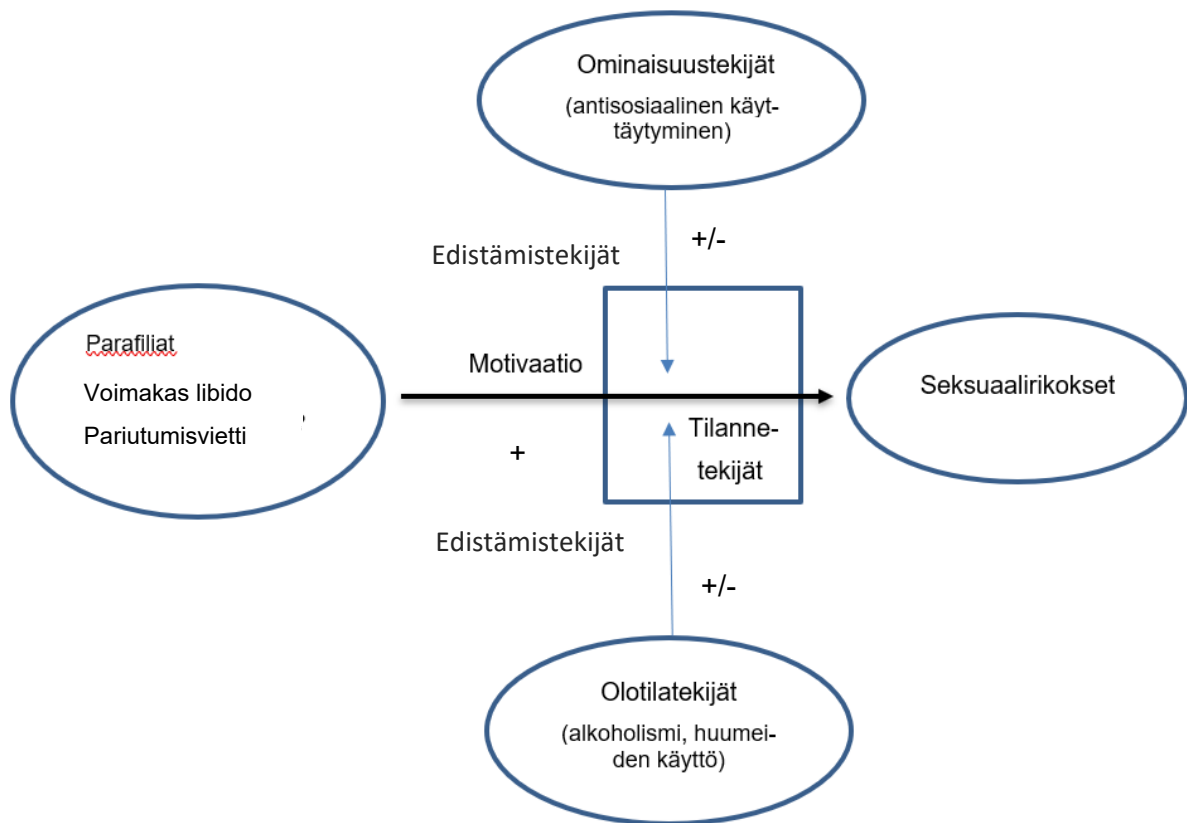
Ominaisuustekijät

(antisosiaalinen käyttäytyminen)

Edistämistekijät

+/-

Parafiliat

Voimakas libido

Pariutumisvietti

Motivaatio

Seksuaalirikokset

Tilannetekijät

+

Edistämistekijät

+/-

Olotilatekijät

(alkoholismi, huumeiden käyttö)